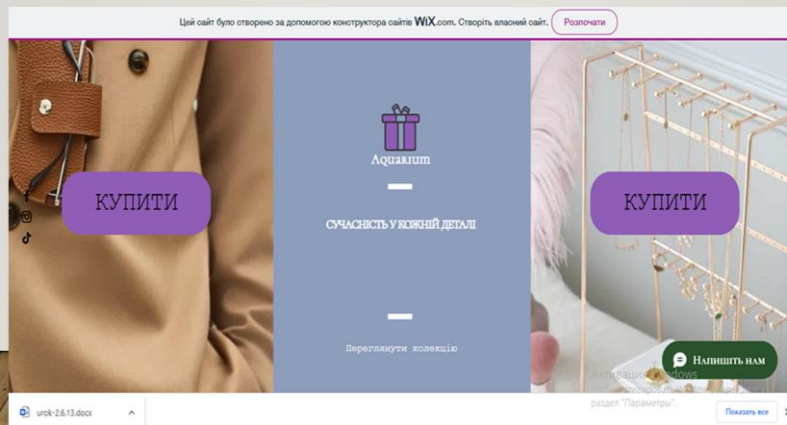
Цей сайт було створено за допомогою конструктора сайтів WiX.com. Створіть власний сайт. Розпочати

КУПИТИ

Aquarium

СУЧАСНІСТЬ У КОЖНІЙ ДЕТАЛІ

Переглянути колекцію

КУПИТИ

Напишіть нам

Активация Windows
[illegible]
раздел "Параметры".

urok-2.6.13.docx

Показать все